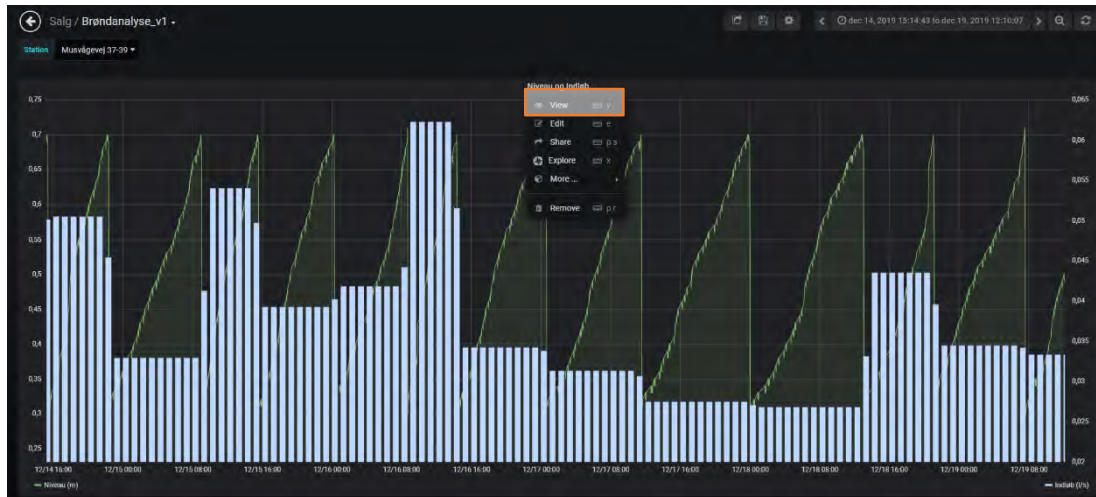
Salg / Brøndanalyse_v1

dec 14, 2019 13:14:43 to dec 19, 2019 12:10:07

Station Musvågevej 37-39

Niveau og Indløb

View v
Edit e
Share p s
Explore x
More ...
Remove p r

0,75
0,7
0,65
0,6
0,55
0,5
0,45
0,4
0,35
0,3
0,25

0,065
0,06
0,055
0,05
0,045
0,04
0,035
0,03
0,025
0,02

12/14 16:00 12/15 00:00 12/15 08:00 12/15 16:00 12/16 00:00 12/16 08:00 12/16 16:00 12/17 00:00 12/17 08:00 12/17 16:00 12/18 00:00 12/18 08:00 12/18 16:00 12/19 00:00 12/19 08:00

Niveau (m)
Indløb (l/s)